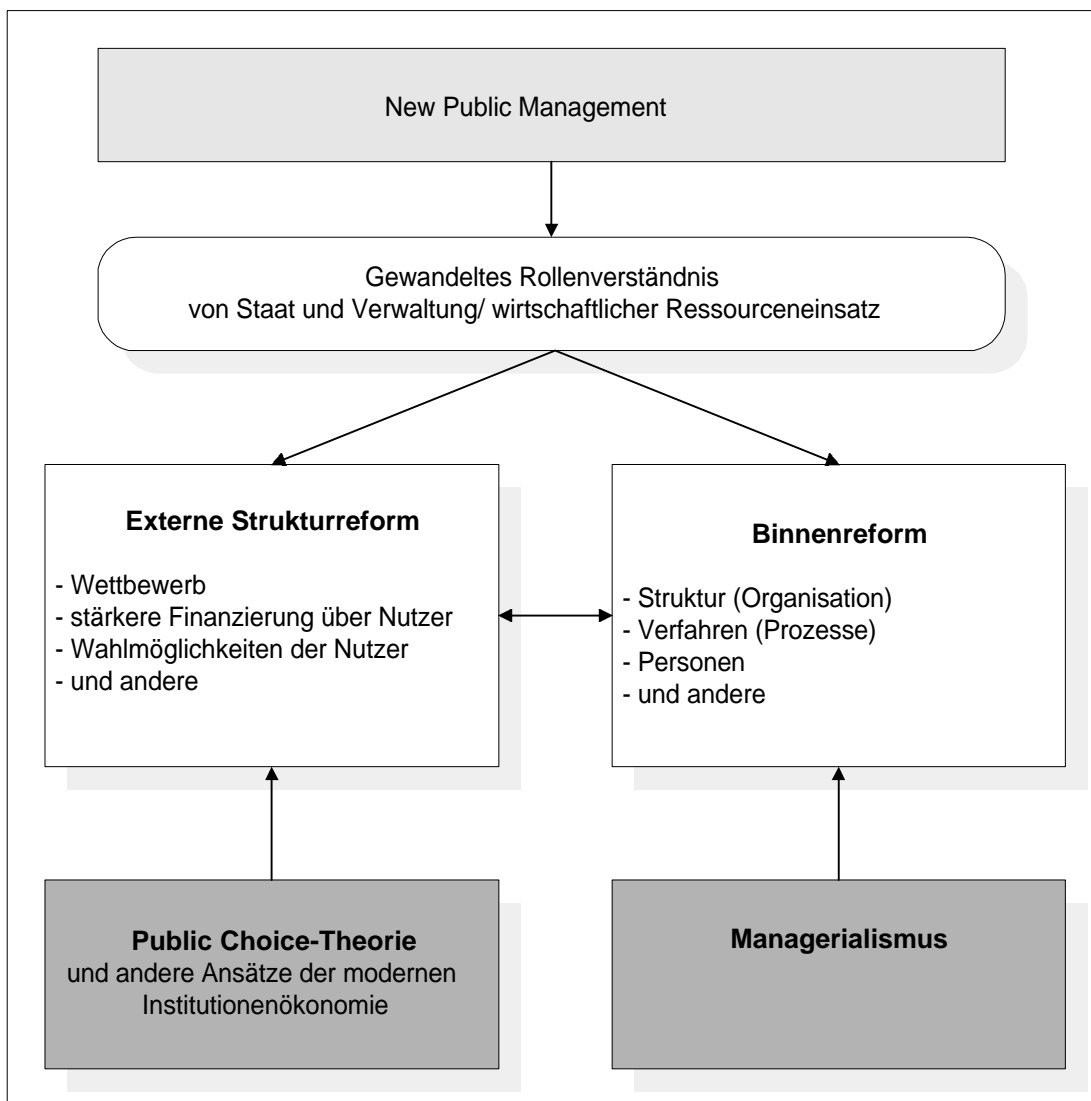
New Public Management

Gewandeltes Rollenverständnis
von Staat und Verwaltung/ wirtschaftlicher Ressourceneinsatz

**Externe Strukturreform**

- Wettbewerb
- stärkere Finanzierung über Nutzer
- Wahlmöglichkeiten der Nutzer
- und andere

**Binnenreform**

- Struktur (Organisation)
- Verfahren (Prozesse)
- Personen
- und andere

**Public Choice-Theorie**
und andere Ansätze der modernen Institutionenökonomie

**Managerialismus**